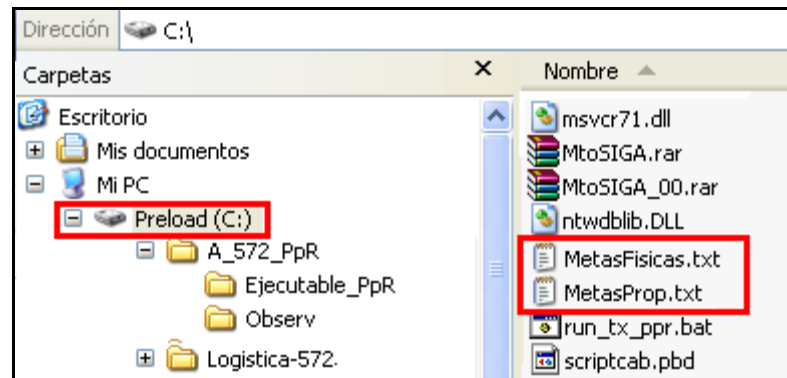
Dirección C:\

Carpetas ×

Escritorio
Mis documentos
Mi PC
Preload (C:)
A_572_PpR
Ejecutable_PpR
Observ
Logistica-572.

Nombre

msvcr71.dll
MtoSIGA.rar
MtoSIGA_00.rar
ntwdblib.DLL
MetasFisicas.txt
MetasProp.txt
run_tx_ppr.bat
scriptcab.pbd